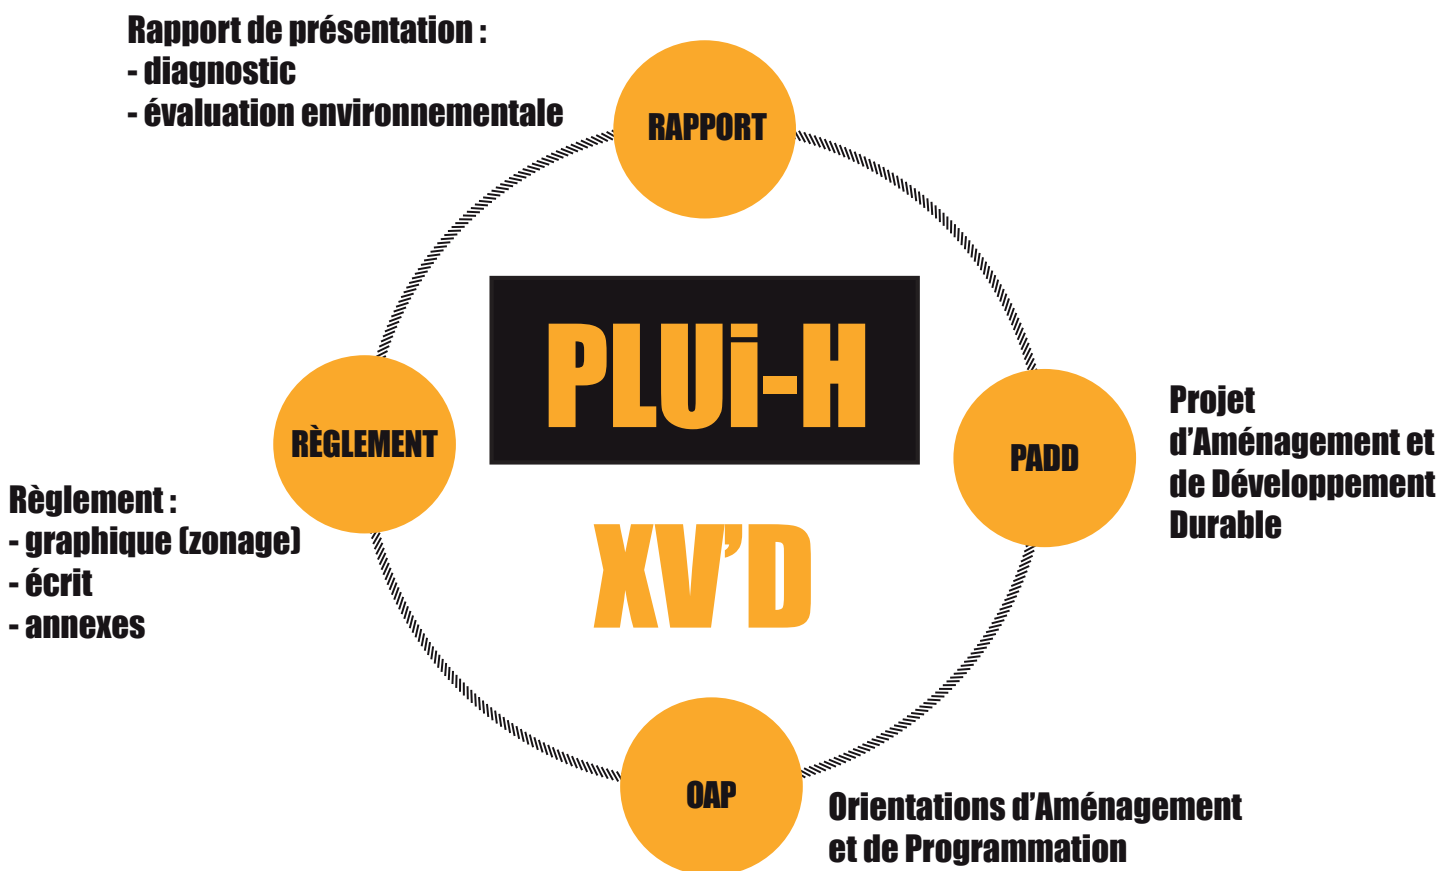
Rapport de présentation :
- diagnostic
- évaluation environnementale

RAPPORT

PLUi-H

XV'D

RÈGLEMENT

Règlement :
- graphique (zonage)
- écrit
- annexes

PADD

Projet d'Aménagement et de Développement Durable

OAP

Orientations d'Aménagement et de Programmation